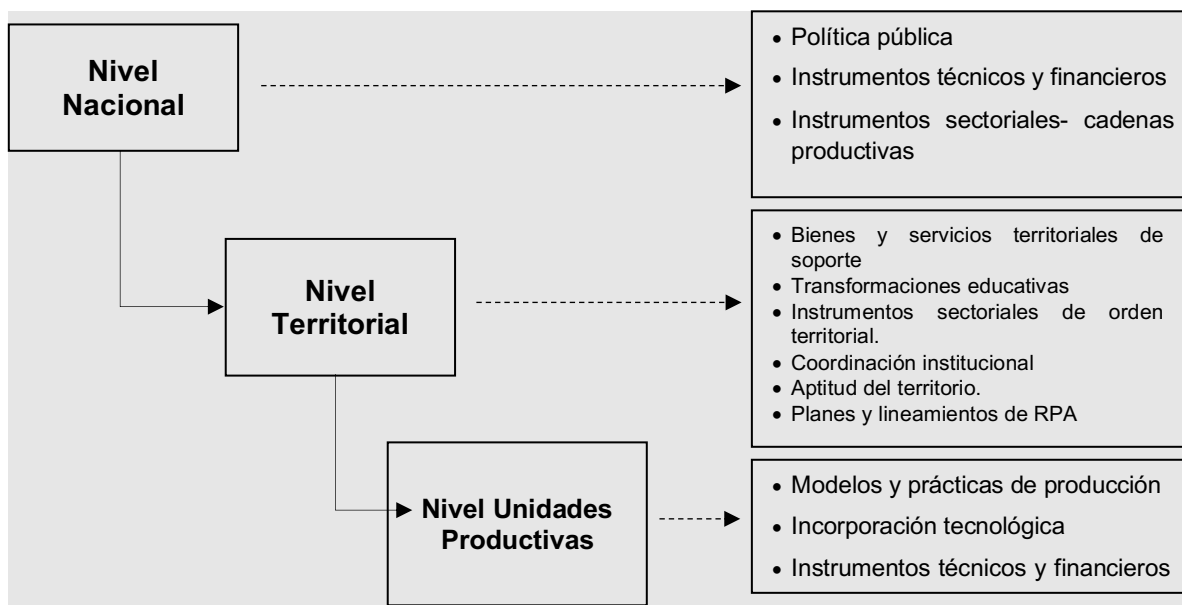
Nivel Nacional

• Política pública
• Instrumentos técnicos y financieros
• Instrumentos sectoriales- cadenas productivas

Nivel Territorial

• Bienes y servicios territoriales de soporte
• Transformaciones educativas
• Instrumentos sectoriales de orden territorial.
• Coordinación institucional
• Aptitud del territorio.
• Planes y lineamientos de RPA

Nivel Unidades Productivas

• Modelos y prácticas de producción
• Incorporación tecnológica
• Instrumentos técnicos y financieros